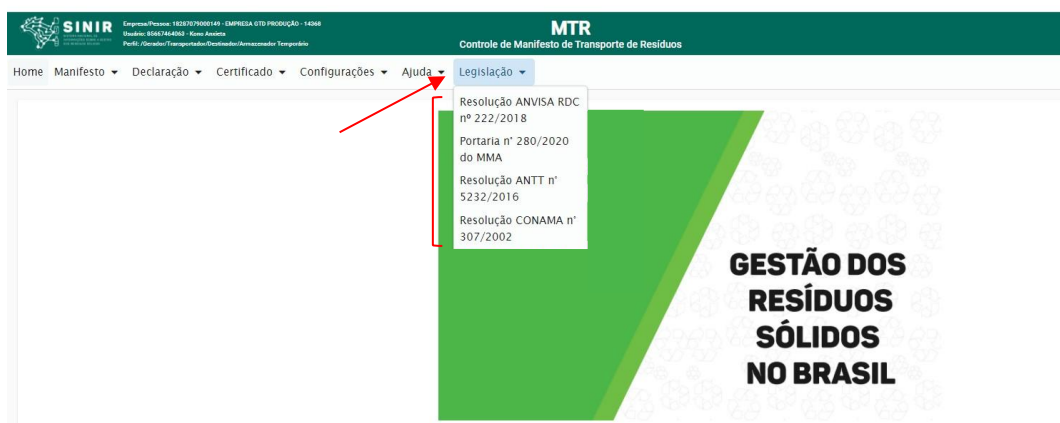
SINIR

Empresa/Pessoa: 18267079000149 - EMPRESA GTD PRODUÇÃO - 14368
Usuário: 85667464063 - Kono Anxieta
Perfil: /Gerador/Transportador/Destinador/Armazenador Temporário

MTR
Controle de Manifesto de Transporte de Resíduos

Home Manifesto ▾ Declaração ▾ Certificado ▾ Configurações ▾ Ajuda ▾ Legislação ▾

Resolução ANVISA RDC nº 222/2018
Portaria n° 280/2020 do MMA
Resolução ANTT n° 5232/2016
Resolução CONAMA n° 307/2002

GESTÃO DOS RESÍDUOS SÓLIDOS NO BRASIL